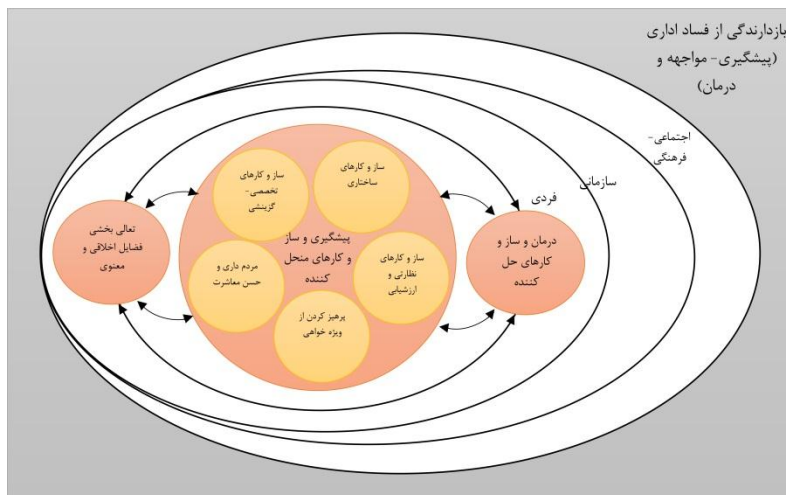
بازدارندگی از فساد اداری (پیشگیری- مواجهه و درمان)

اجتماعی- فرهنگی

سازمانی

فردی

ساز و کارهای تخصصی- گزینشی

ساز و کارهای ساختاری

پیشگیری و ساز و کارهای منحل کننده

ساز و کارهای نظارتی و ارزشیابی

مردم داری و حسن معاشرت

پرهیز کردن از ویژه خواهی

تعالی بخشی فضایل اخلاقی و معنوی

درمان و ساز و کارهای حل کننده